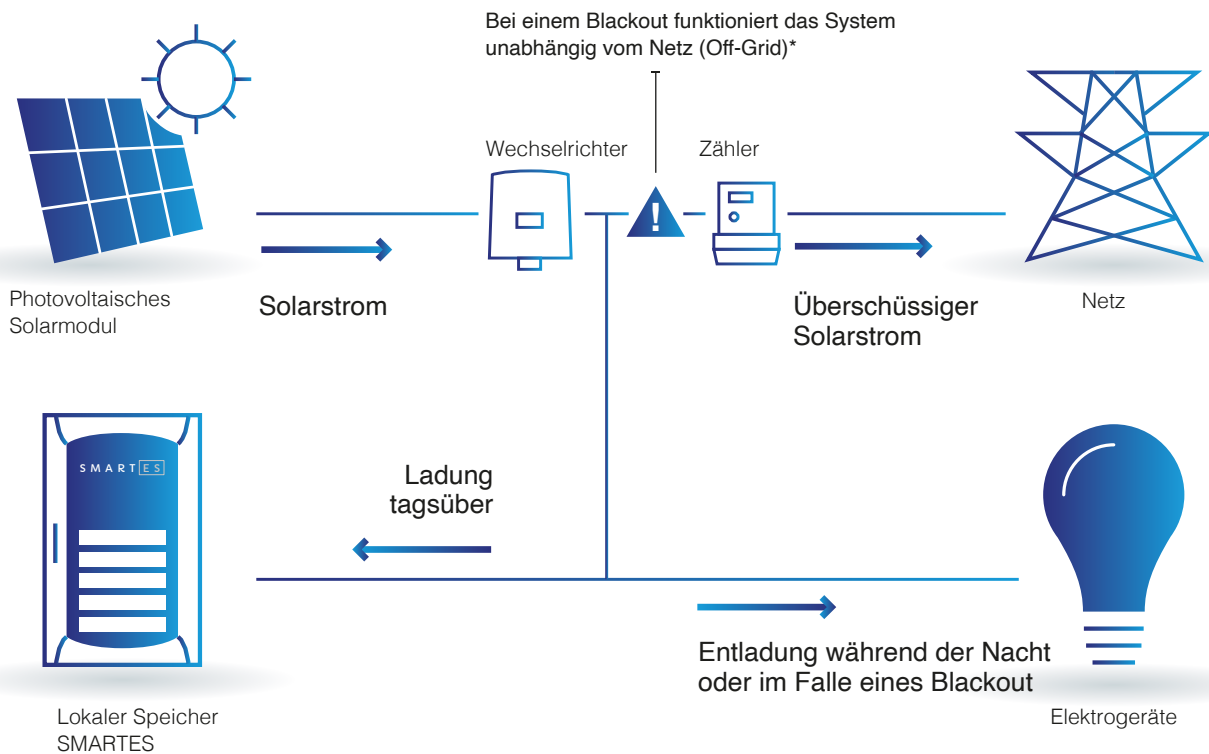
Bei einem Blackout funktioniert das System unabhängig vom Netz (Off-Grid)*

Wechselrichter

Zähler

Photovoltaisches Solarmodul

Solarstrom

Überschüssiger Solarstrom

Netz

SMARTES

Ladung tagsüber

Entladung während der Nacht oder im Falle eines Blackout

Lokaler Speicher SMARTES

Elektrogeräte